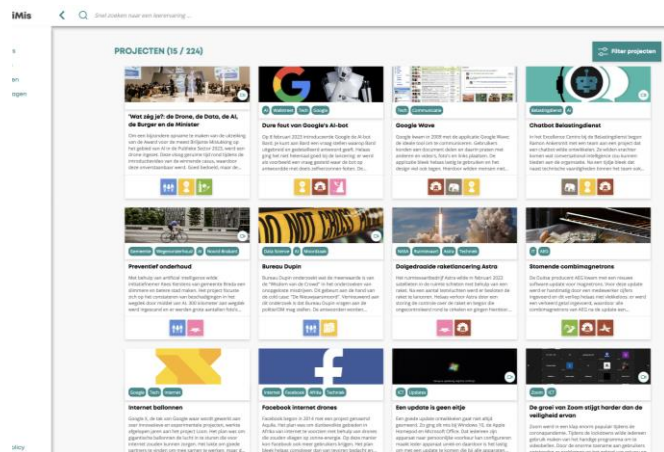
iMis

Snel zoeken naar een leeromgeving ...

PROJECTEN (15 / 224)

Filter projecten

'Wat zeg je?': de Drone, de Data, de AI, de Burger en de Minister

Dure fout van Google's AI-bot

AI Waterzen Tech Google

Google Wave

Tech Communicatie

Chatbot Belastingdienst

Belastingdienst AI

Preventief onderhoud

Gemeente Wegenonderhoud AI Noord-Brabant

Bureau Dupin

Data Science AI Woordzaak

Doigedraaide raketlancering Astra

NASA Ruimtevaart Astra Techniek

Stomende combimagnetrons

AI AEG

Internet ballonnen

Google Tech Internet

Facebook internet drones

Internet Facebook Afrika Techniek

Een update is geen eitje

ICT Update

De groei van Zoom stijgt harder dan de veiligheid ervan

Zoom ICT

en
ogen
olicy